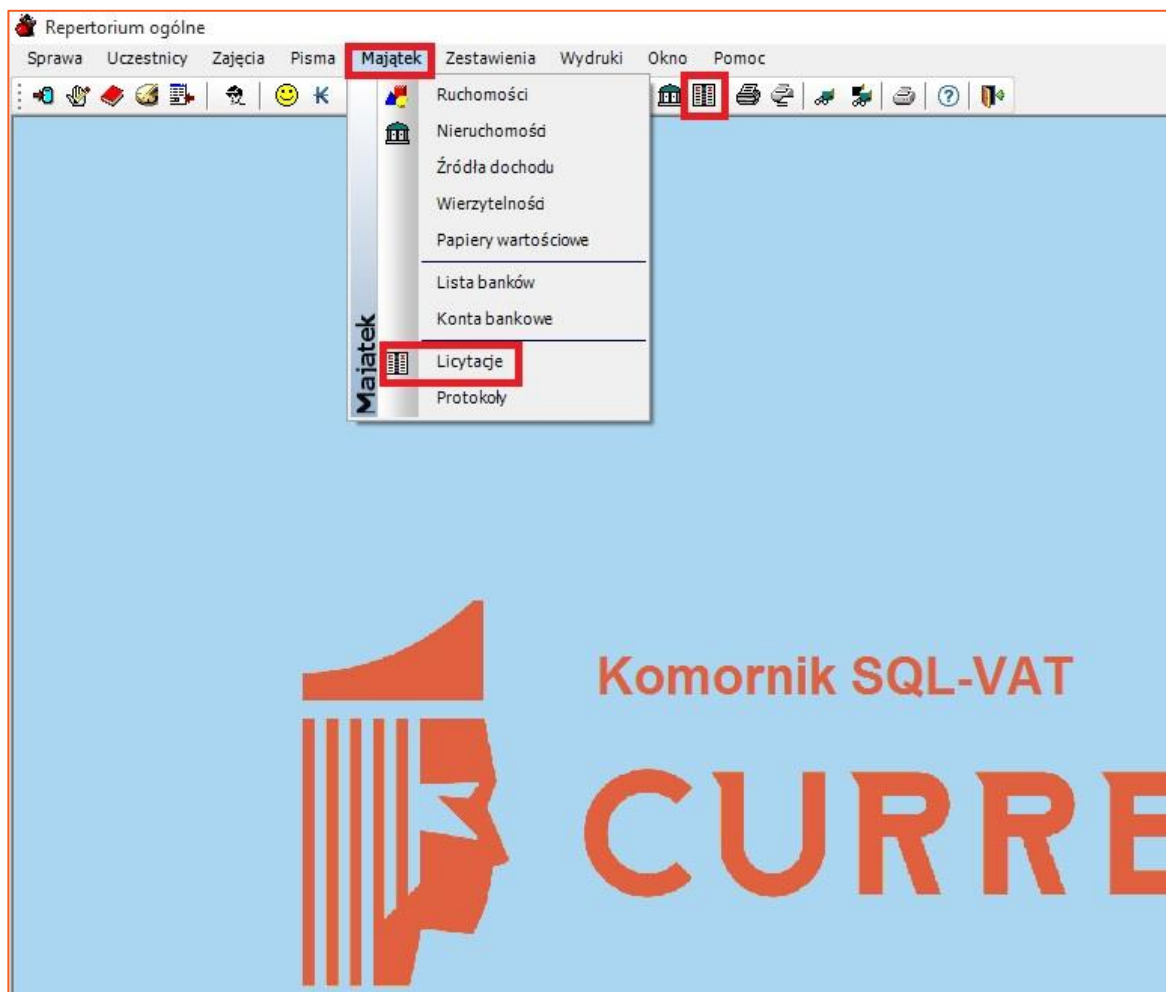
Repertorium ogólne

Sprawa Uczestnicy Zajęcia Pisma Majątek Zestawienia Wydruki Okno Pomoc

Majątek

Ruchomości
Nieruchomość
Źródła dochodu
Wierzytelności
Papiery wartościowe
Lista banków
Konta bankowe
Licytacje
Protokoły

Komornik SQL-VAT

CURRE